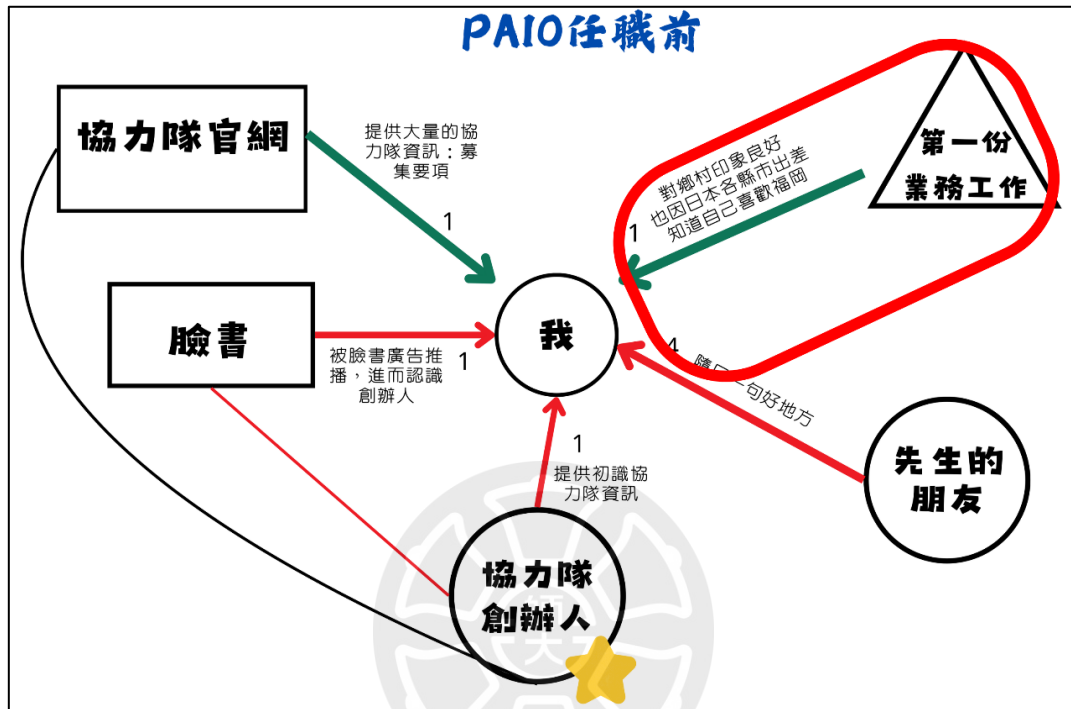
PAIO任職前

協力隊官網

提供大量的協力隊資訊：募集要項

1

臉書

被臉書廣告推播，進而認識創辦人

1

我

1

提供初識協力隊資訊

協力隊創辦人

第一份業務工作

對鄉村印象良好也因日本各縣市出差知道自己喜歡福岡

1

4

隨口一句好地方

先生的朋友